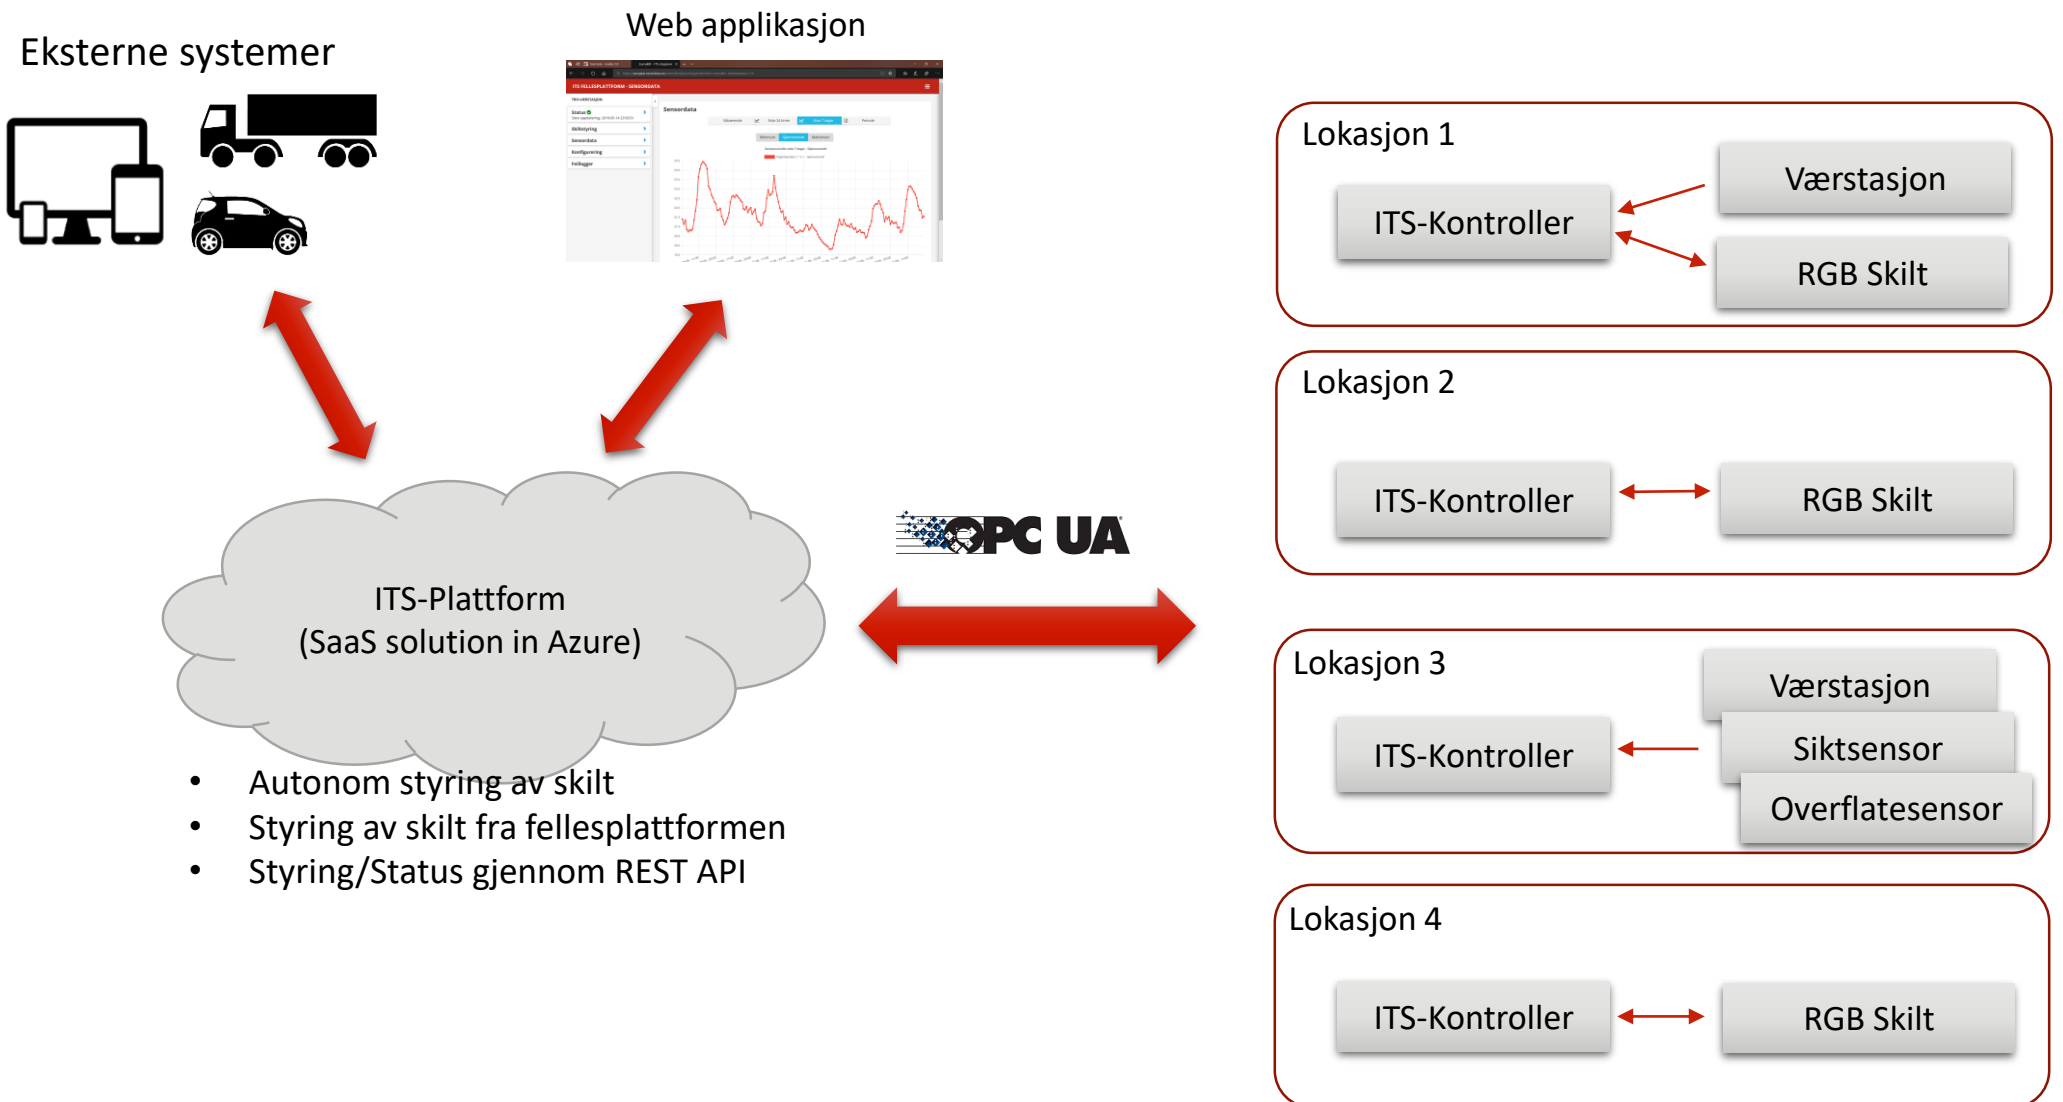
Eksterne systemer

Web applikasjon

Sensordata

ITS-Plattform
(SaaS solution in Azure)

- Autonom styring av skilt
- Styring av skilt fra fellesplattformen
- Styring/Status gjennom REST API

OPC UA

Lokasjon 1

Værstasjon

ITS-Kontroller

RGB Skilt

Lokasjon 2

ITS-Kontroller

RGB Skilt

Lokasjon 3

Værstasjon

Siktsensor

ITS-Kontroller

Overflatesensor

Lokasjon 4

ITS-Kontroller

RGB Skilt